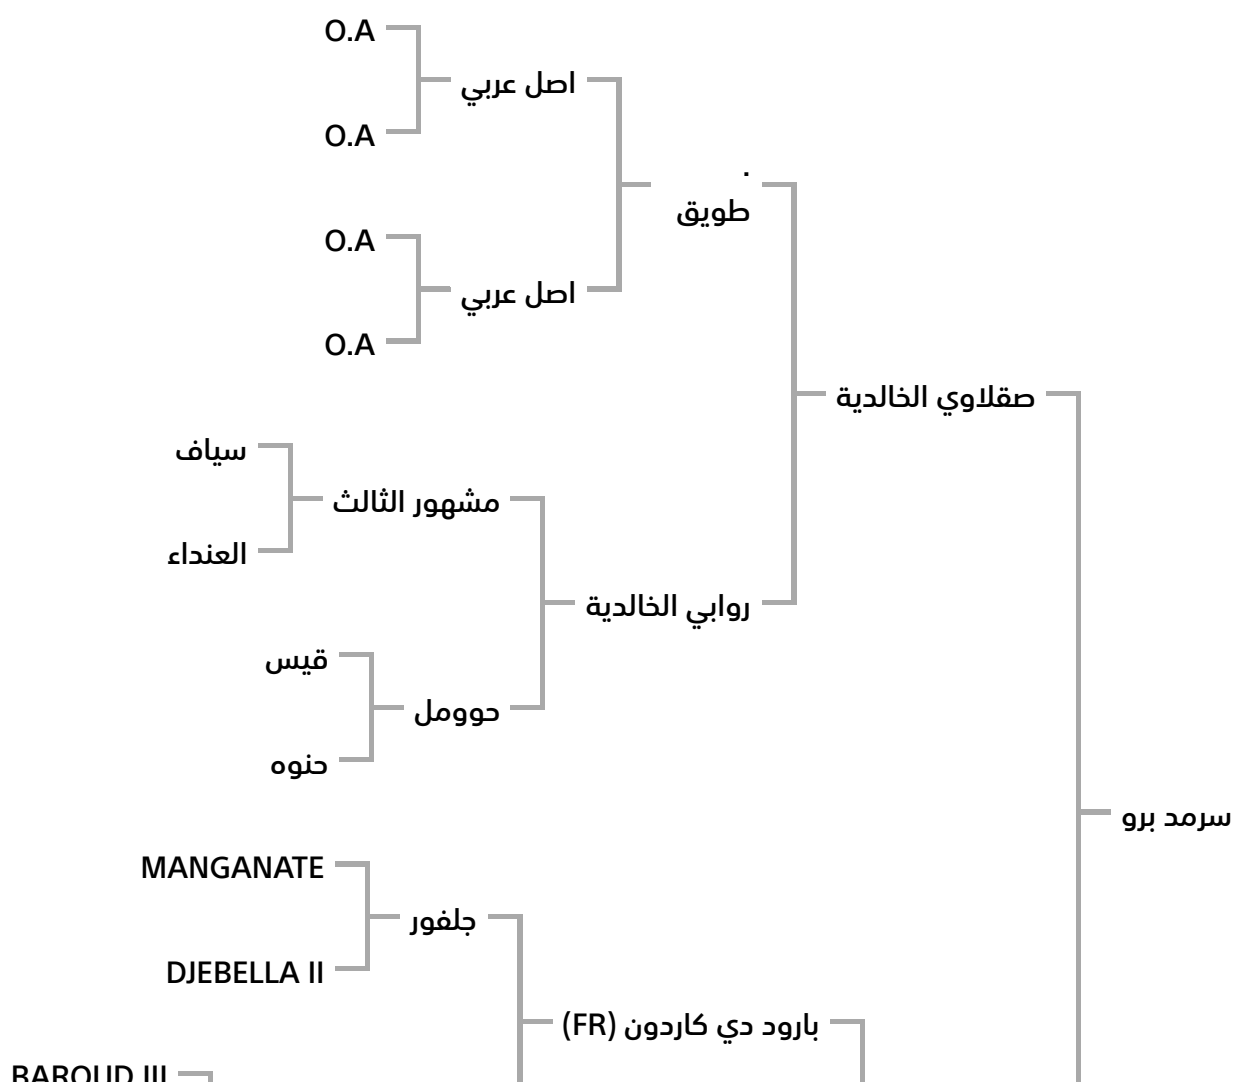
O.A

اصل عربي

O.A

.
طويق

O.A

اصل عربي

O.A

صقلاوي الخالدية

سياف

مشهور الثالث

العنداء

روابي الخالدية

قيس

حوومل

حنوه

سرمد برو

MANGANATE

جلفور

DJEBELLA II

بارود دي كاردون (FR)

BAROUD III